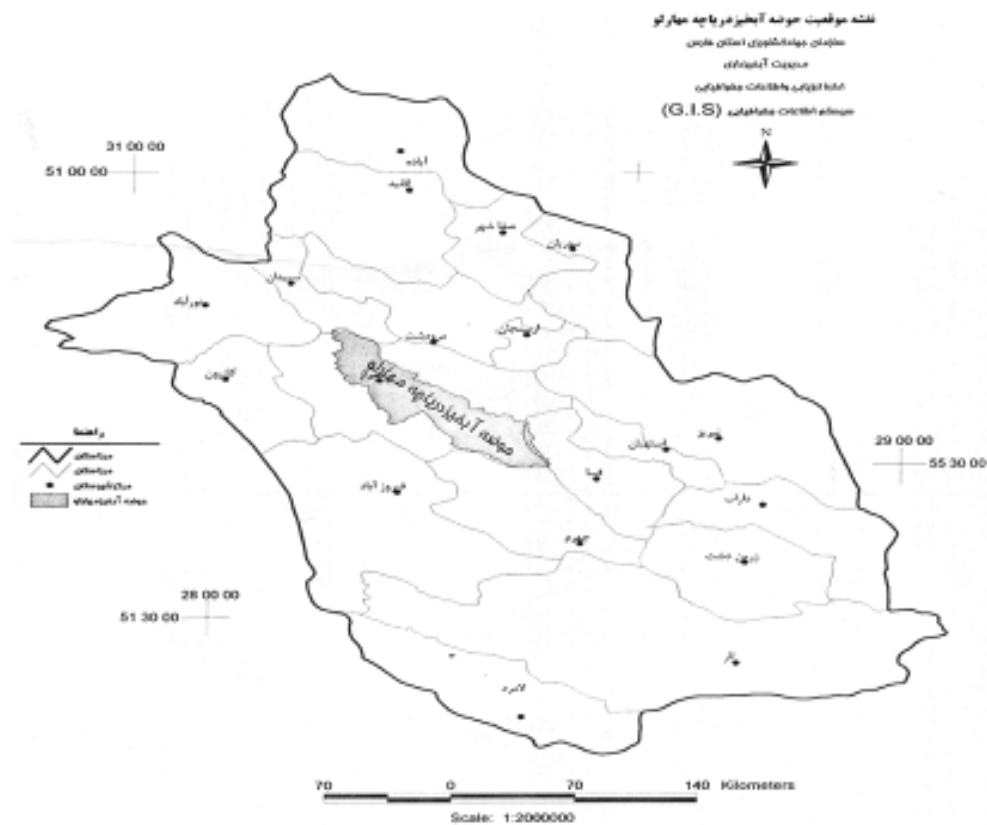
نقشه موقعیت حوضه آبخیز دریاچه مهارلو
سازمان جهاد کشاورزی استان فارس
مدیریت آبخیزداری
اداره فناوری و اطلاعات جغرافیایی
سیستم اطلاعات جغرافیایی (G.I.S)

N

31 00 00
51 00 00

29 00 00
55 30 00

28 00 00
51 30 00

آباده
اقلید
سعادت شهر
بوانات
سپیدان
نورآباد
مرودشت
ارسنجان
کازرون
حوضه آبخیز دریاچه مهارلو
استهبان
نی ریز
فسا
فیروزآباد
داراب
جهرم
زرین دشت
لار
لامرد

راهنما
مرز استان
مرز شهرستان
مراکز شهرستان
حوضه آبخیز مهارلو

70 0 70 140 Kilometers
Scale: 1:2000000